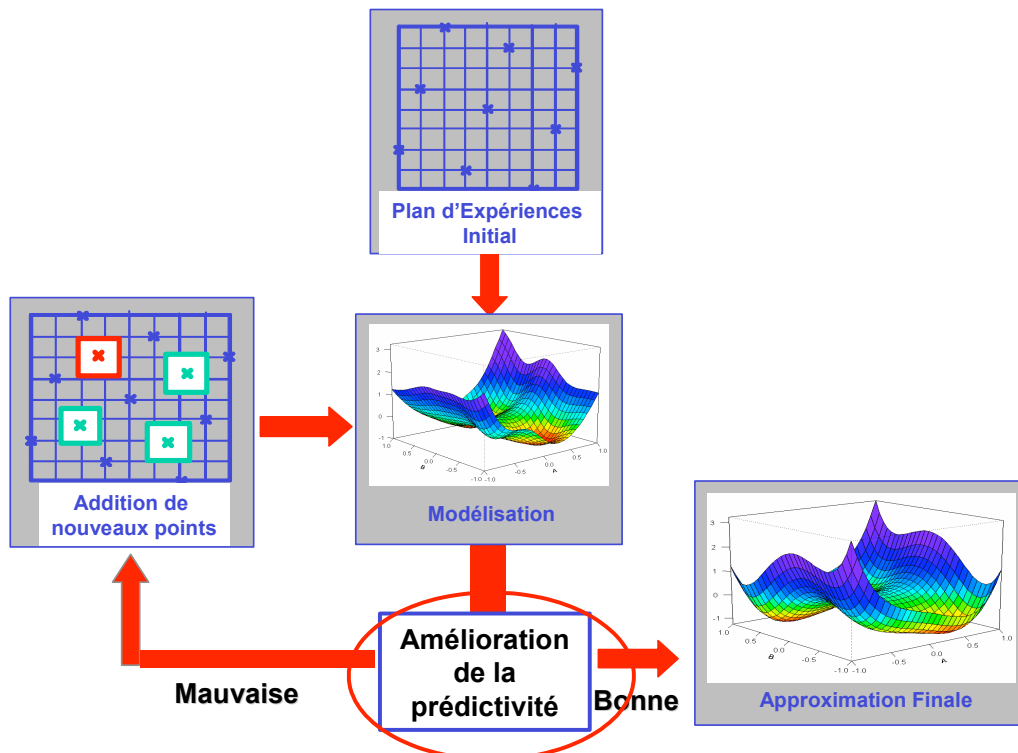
Plan d'Expériences Initial

Addition de nouveaux points

3
2
1
0
-1
1.0
0.5
0.0
-0.5
-1.0
-1.0
-0.5
0.0
0.5
1.0
B
A

Modélisation

Amélioration de la prédictivité

Mauvaise

Bonne

3
2
1
0
-1
1.0
0.5
0.0
-0.5
-1.0
-1.0
-0.5
0.0
0.5
1.0
B
A

Approximation Finale